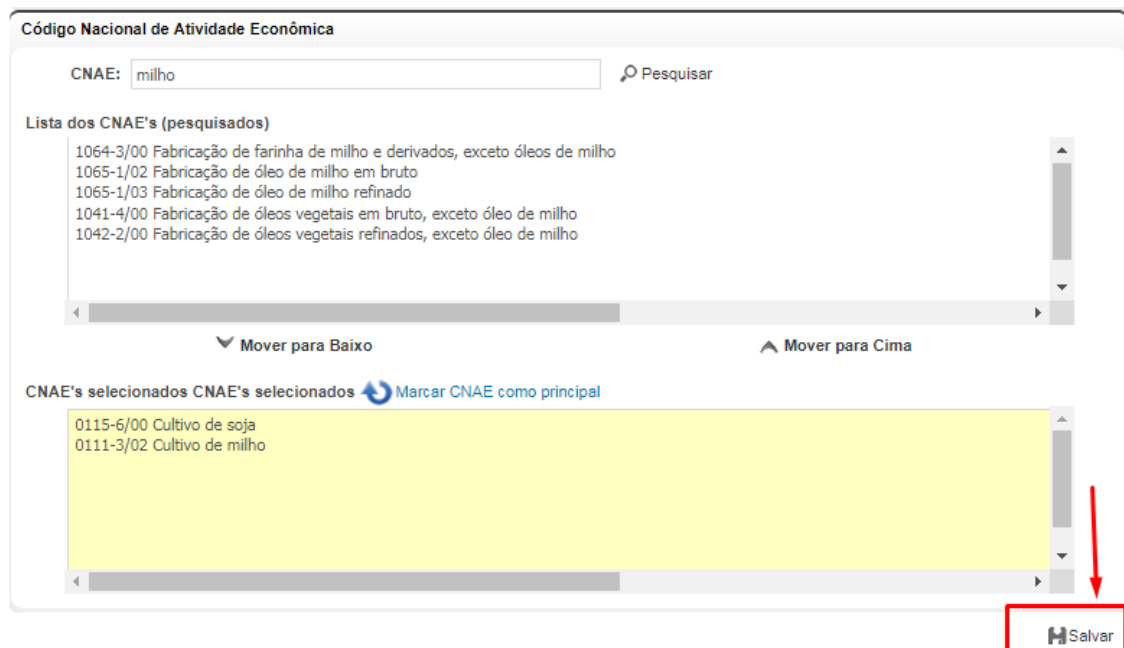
Código Nacional de Atividade Econômica

CNAE: milho

Pesquisar

Lista dos CNAE's (pesquisados)

1064-3/00 Fabricação de farinha de milho e derivados, exceto óleos de milho
1065-1/02 Fabricação de óleo de milho em bruto
1065-1/03 Fabricação de óleo de milho refinado
1041-4/00 Fabricação de óleos vegetais em bruto, exceto óleo de milho
1042-2/00 Fabricação de óleos vegetais refinados, exceto óleo de milho

Mover para Baixo

Mover para Cima

CNAE's selecionados CNAE's selecionados

Marcar CNAE como principal

0115-6/00 Cultivo de soja
0111-3/02 Cultivo de milho

Salvar